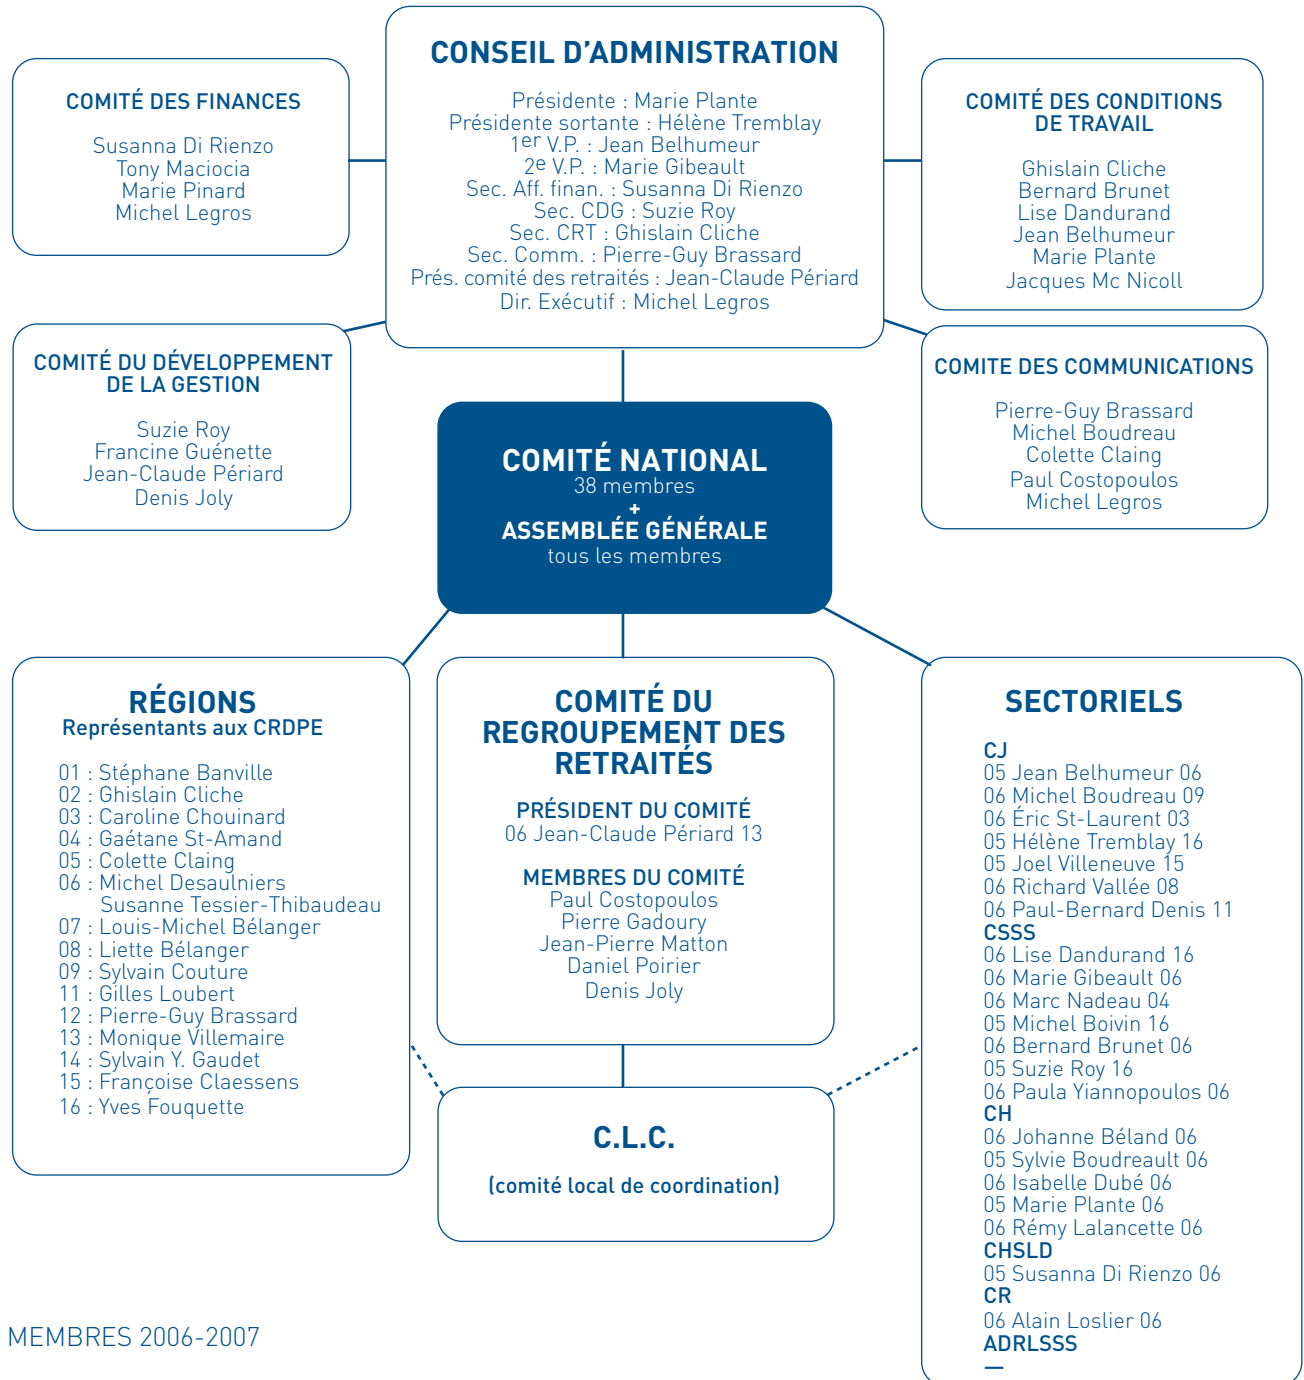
CONSEIL D'ADMINISTRATION

Présidente : Marie Plante
Présidente sortante : Hélène Tremblay
1$^{er}$ V.P. : Jean Belhumeur
2$^{e}$ V.P. : Marie Gibeault
Sec. Aff. finan. : Susanna Di Rienzo
Sec. CDG : Suzie Roy
Sec. CRT : Ghislain Cliche
Sec. Comm. : Pierre-Guy Brassard
Prés. comité des retraités : Jean-Claude Périard
Dir. Exécutif : Michel Legros

COMITÉ DES FINANCES

Susanna Di Rienzo
Tony Maciocia
Marie Pinard
Michel Legros

COMITÉ DES CONDITIONS DE TRAVAIL

Ghislain Cliche
Bernard Brunet
Lise Dandurand
Jean Belhumeur
Marie Plante
Jacques Mc Nicoll

COMITÉ DU DÉVELOPPEMENT DE LA GESTION

Suzie Roy
Francine Guénette
Jean-Claude Périard
Denis Joly

COMITE DES COMMUNICATIONS

Pierre-Guy Brassard
Michel Boudreau
Colette Claing
Paul Costopoulos
Michel Legros

COMITÉ NATIONAL
38 membres
+
ASSEMBLÉE GÉNÉRALE
tous les membres

RÉGIONS
Représentants aux CRDPE

01 : Stéphane Banville
02 : Ghislain Cliche
03 : Caroline Chouinard
04 : Gaétane St-Amand
05 : Colette Claing
06 : Michel Desaulniers
Susanne Tessier-Thibaudeau
07 : Louis-Michel Bélanger
08 : Liette Bélanger
09 : Sylvain Couture
11 : Gilles Loubert
12 : Pierre-Guy Brassard
13 : Monique Villemaire
14 : Sylvain Y. Gaudet
15 : Françoise Claessens
16 : Yves Fouquette

COMITÉ DU REGROUPEMENT DES RETRAITÉS

PRÉSIDENT DU COMITÉ
06 Jean-Claude Périard 13

MEMBRES DU COMITÉ
Paul Costopoulos
Pierre Gadoury
Jean-Pierre Matton
Daniel Poirier
Denis Joly

C.L.C.

(comité local de coordination)

SECTORIELS

CJ
05 Jean Belhumeur 06
06 Michel Boudreau 09
06 Éric St-Laurent 03
05 Hélène Tremblay 16
05 Joel Villeneuve 15
06 Richard Vallée 08
06 Paul-Bernard Denis 11
CSSS
06 Lise Dandurand 16
06 Marie Gibeault 06
06 Marc Nadeau 04
05 Michel Boivin 16
06 Bernard Brunet 06
05 Suzie Roy 16
06 Paula Yiannopoulos 06
CH
06 Johanne Béland 06
05 Sylvie Boudreault 06
06 Isabelle Dubé 06
05 Marie Plante 06
06 Rémy Lalancette 06
CHSLD
05 Susanna Di Rienzo 06
CR
06 Alain Loslier 06
ADRLSSS
—

MEMBRES 2006-2007